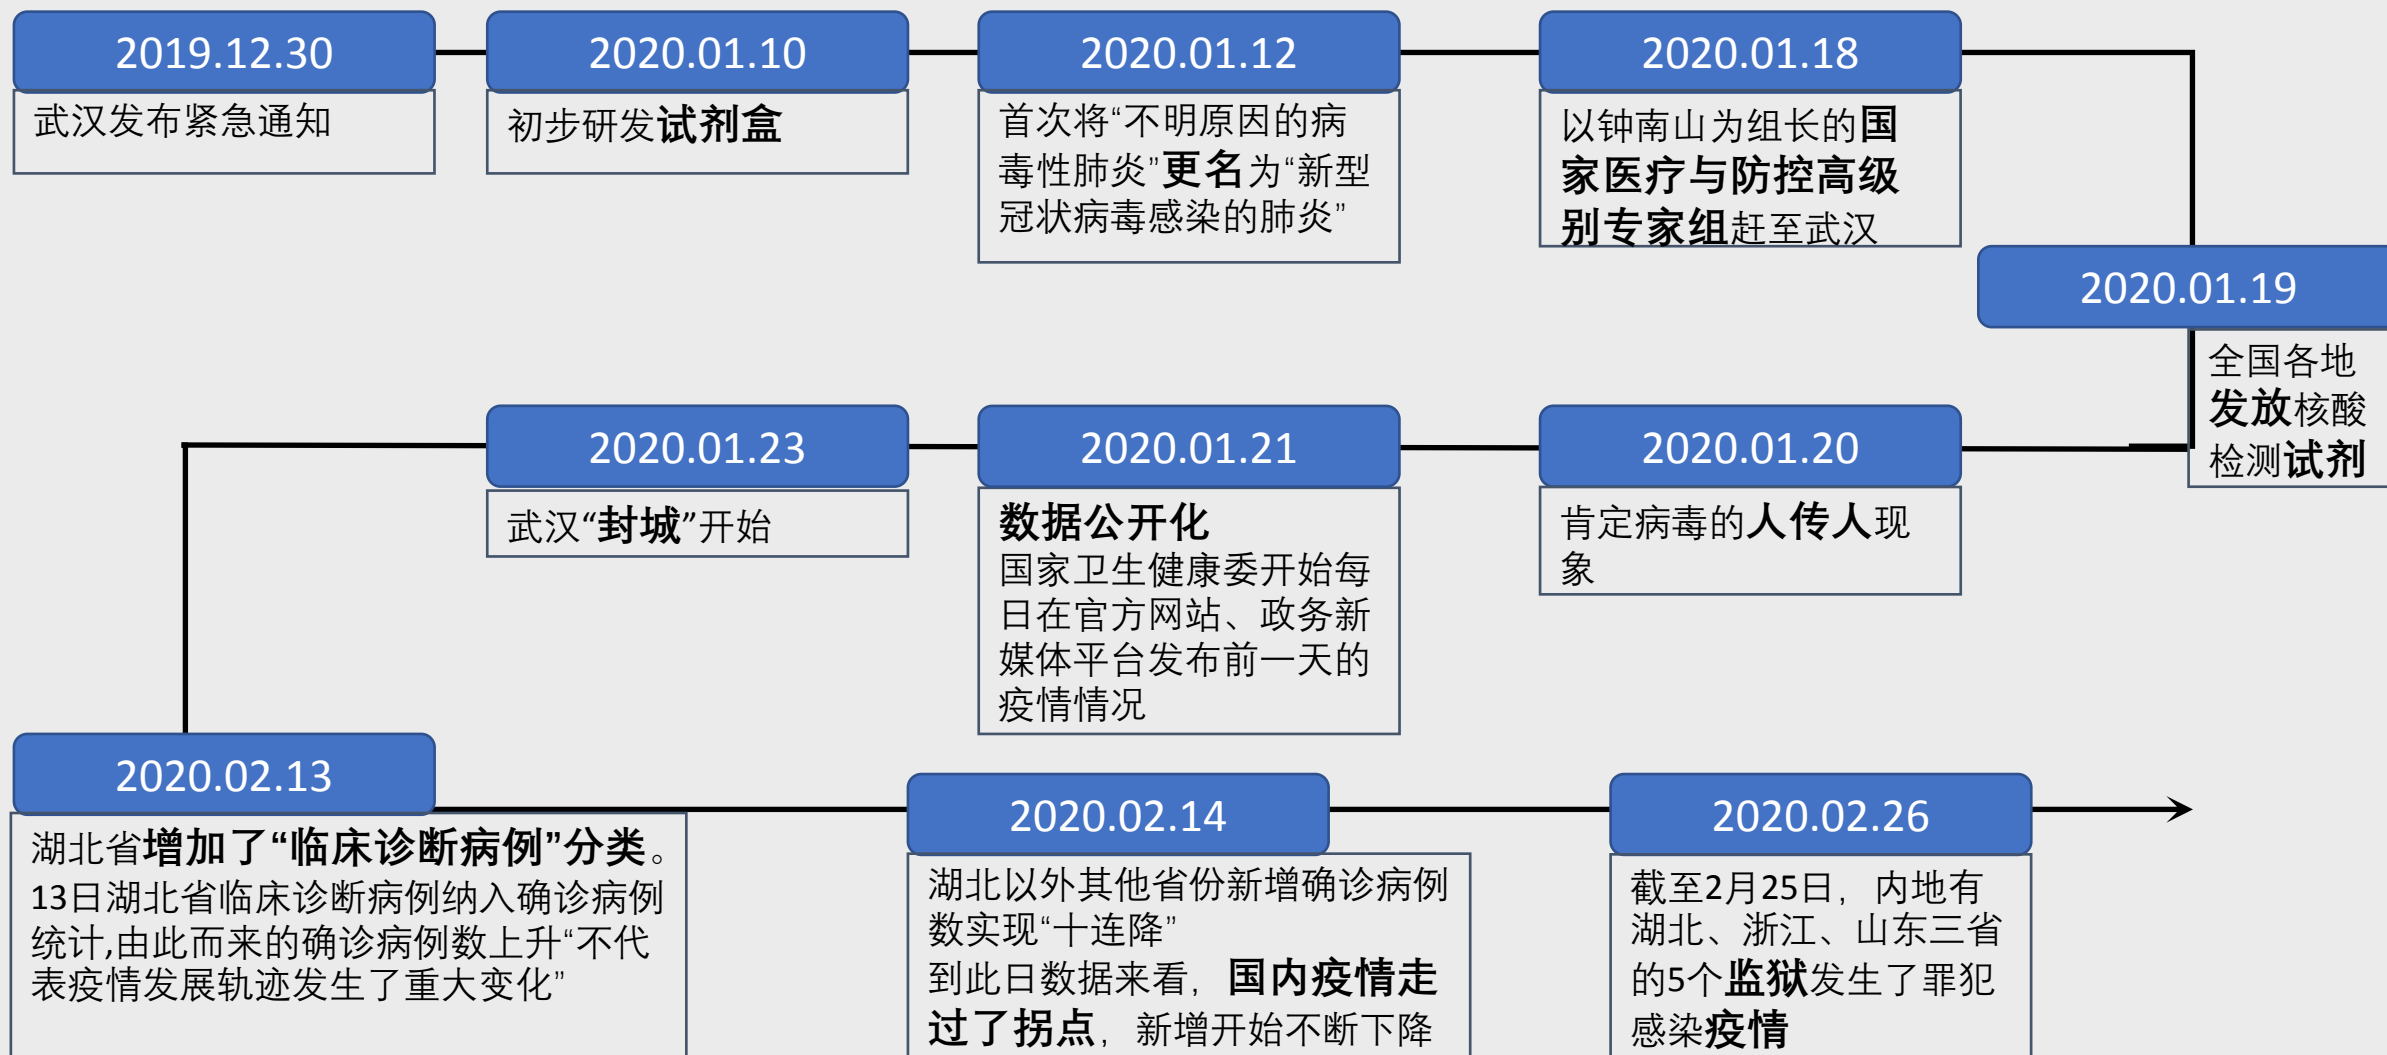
2019.12.30
武汉发布紧急通知

2020.01.10
初步研发试剂盒

2020.01.12
首次将“不明原因的病毒性肺炎”更名为“新型冠状病毒感染的肺炎”

2020.01.18
以钟南山为组长的国家医疗与防控高级别专家组赶至武汉

2020.01.19
全国各地发放核酸检测试剂

2020.01.20
肯定病毒的人传人现象

2020.01.21
数据公开化
国家卫生健康委开始每日在官方网站、政务新媒体平台发布前一天的疫情情况

2020.01.23
武汉“封城”开始

2020.02.13
湖北省增加了“临床诊断病例”分类。
13日湖北省临床诊断病例纳入确诊病例统计,由此而来的确诊病例数上升“不代表疫情发展轨迹发生了重大变化”

2020.02.14
湖北以外其他省份新增确诊病例数实现“十连降”
到此日数据来看，国内疫情走过了拐点，新增开始不断下降

2020.02.26
截至2月25日，内地有湖北、浙江、山东三省的5个监狱发生了罪犯感染疫情